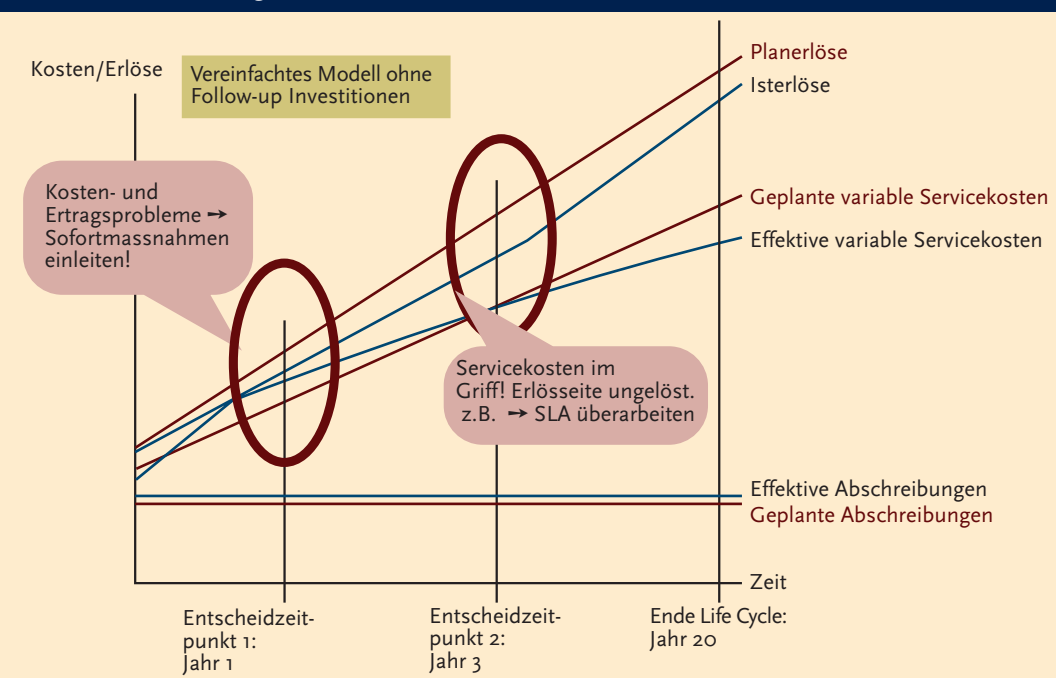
Kosten/Erlöse

Vereinfachtes Modell ohne Follow-up Investitionen

Planerlöse

Isterlöse

Kosten- und Ertragsprobleme ➞ Sofortmassnahmen einleiten!

Geplante variable Servicekosten

Effektive variable Servicekosten

Servicekosten im Griff! Erlösseite ungelöst. z.B. ➞ SLA überarbeiten

Effektive Abschreibungen

Geplante Abschreibungen

Zeit

Entscheidzeitpunkt 1: Jahr 1

Entscheidzeitpunkt 2: Jahr 3

Ende Life Cycle: Jahr 20